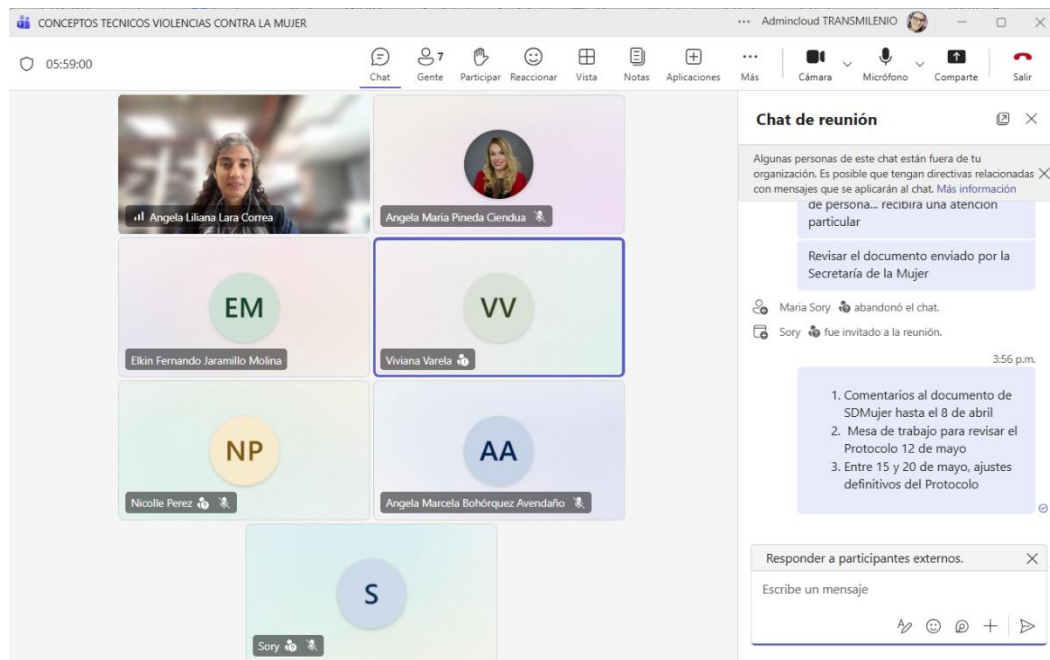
CONCEPTOS TECNICOS VIOLENCIAS CONTRA LA MUJER

... Admincloud TRANSMILENIO

05:59:00

Chat
7
Gente
Participar
Reaccionar
Vista
Notas
Aplicaciones
Más
Cámara
Micrófono
Comparte
Salir

Angela Liliana Lara Correa

Angela Maria Pineda Ciendua

EM
Elkin Fernando Jaramillo Molina

VV
Viviana Varela

NP
Nicolle Perez

AA
Angela Marcela Bohórquez Avendaño

S
Sory

Chat de reunión

Algunas personas de este chat están fuera de tu organización. Es posible que tengan directivas relacionadas con mensajes que se aplicarán al chat. Más información

de persona... recibirá una atención particular

Revisar el documento enviado por la Secretaría de la Mujer

Maria Sory abandonó el chat.

Sory fue invitado a la reunión.

3:56 p.m.

1. Comentarios al documento de SDMujer hasta el 8 de abril
2. Mesa de trabajo para revisar el Protocolo 12 de mayo
3. Entre 15 y 20 de mayo, ajustes definitivos del Protocolo

Responder a participantes externos.

Escribe un mensaje